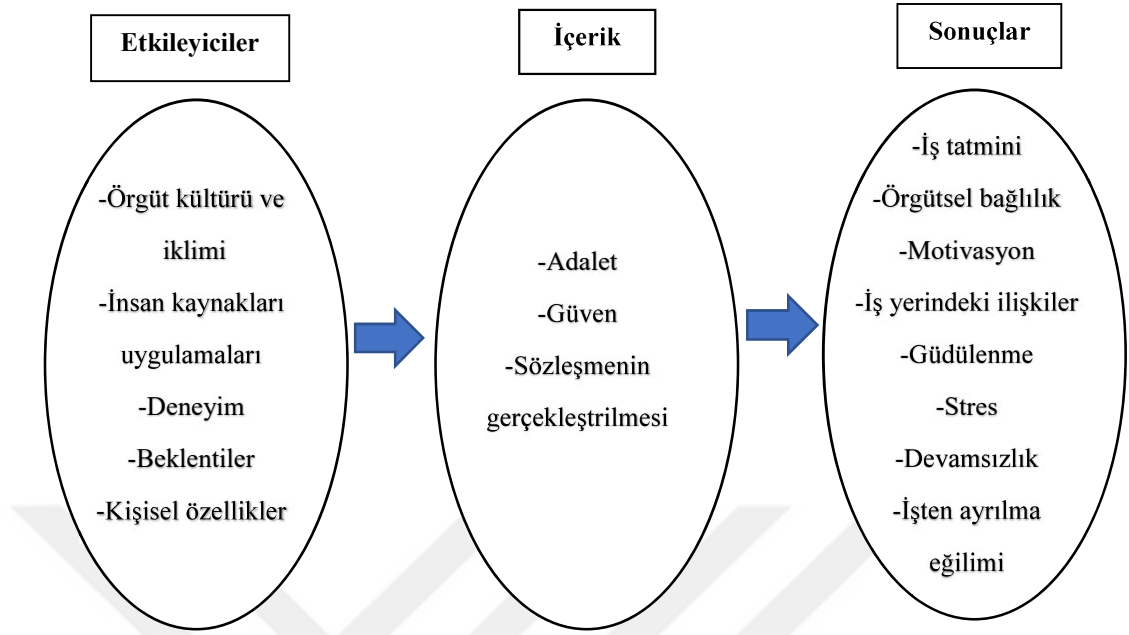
Etkileyiciler

-Örgüt kültürü ve iklimi
-İnsan kaynakları uygulamaları
-Deneyim
-Beklentiler
-Kişisel özellikler

İçerik

-Adalet
-Güven
-Sözleşmenin gerçekleştrilmesi

Sonuçlar

-İş tatmini
-Örgütsel bağlılık
-Motivasyon
-İş yerindeki ilişkiler
-Güdülenme
-Stres
-Devamsızlık
-İşten ayrılma eğilimi